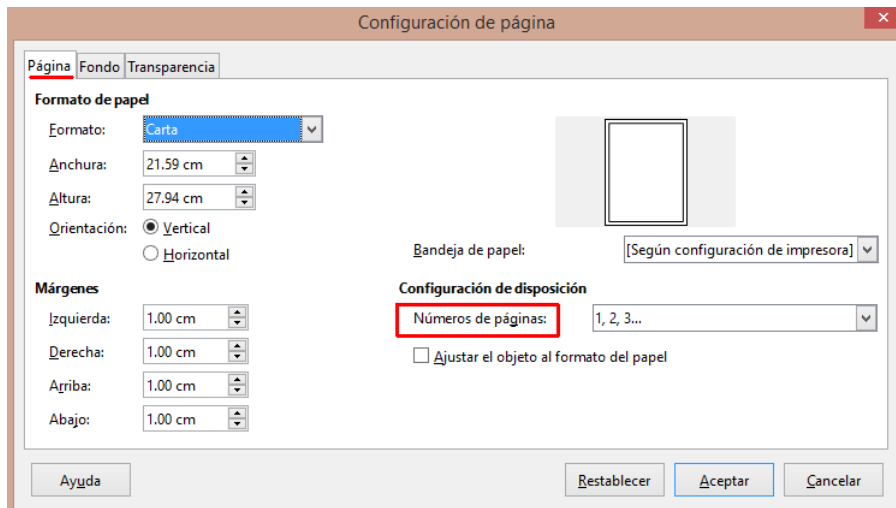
Configuración de página

Página Fondo Transparencia

Formato de papel

Formato: Carta

Anchura: 21.59 cm

Altura: 27.94 cm

Orientación: Vertical

Horizontal

Bandeja de papel: [Según configuración de impresora]

Márgenes

Configuración de disposición

Izquierda: 1.00 cm

Números de páginas: 1, 2, 3...

Derecha: 1.00 cm

Ajustar el objeto al formato del papel

Arriba: 1.00 cm

Abajo: 1.00 cm

Ayuda

Restablecer

Aceptar

Cancelar